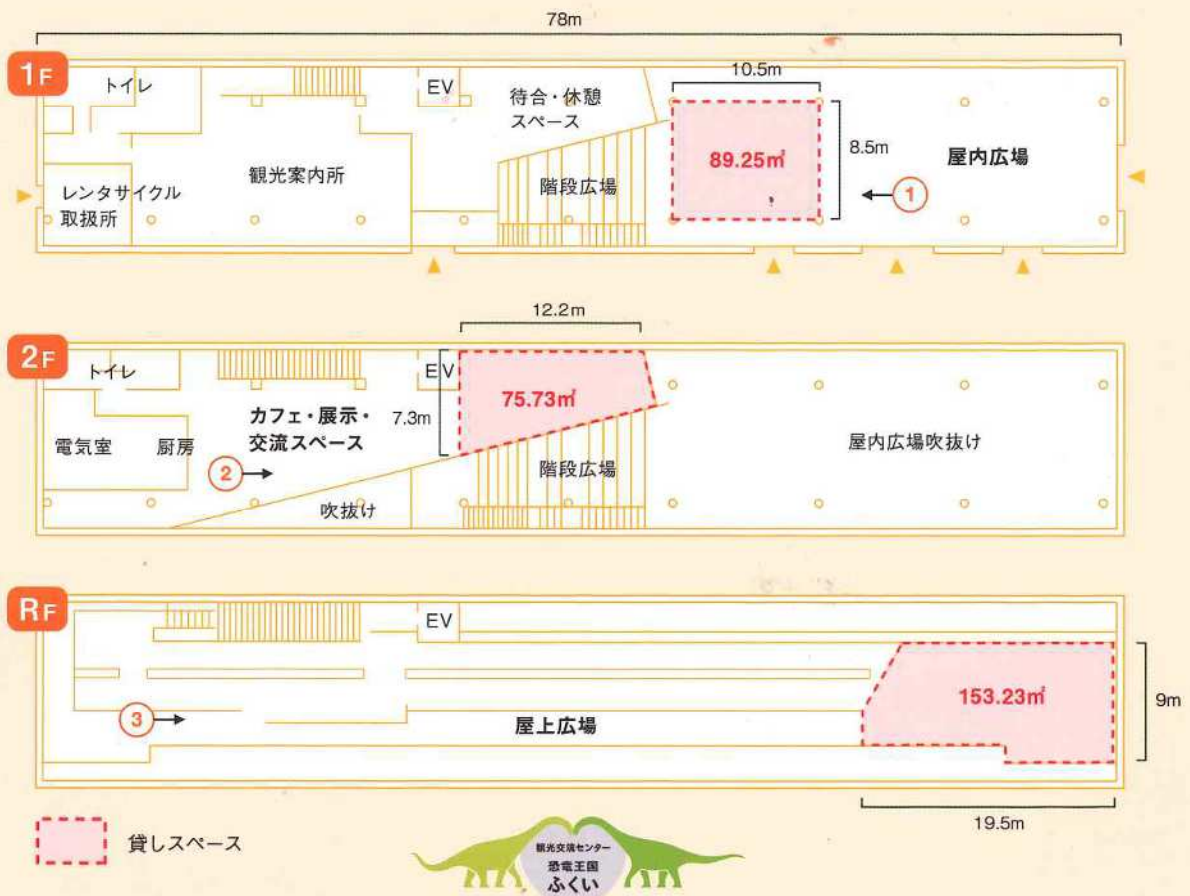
78m

1F

トイレ

EV

待合・休憩スペース

10.5m

観光案内所

階段広場

89.25㎡

8.5m

屋内広場

1

レンタサイクル取扱所

12.2m

2F

トイレ

EV

75.73㎡

7.3m

カフェ・展示・交流スペース

電気室

厨房

屋内広場吹抜け

階段広場

2

吹抜け

RF

EV

153.23㎡

9m

3

屋上広場

19.5m

貸しスペース

観光交流センター
恐竜王国
ふくい